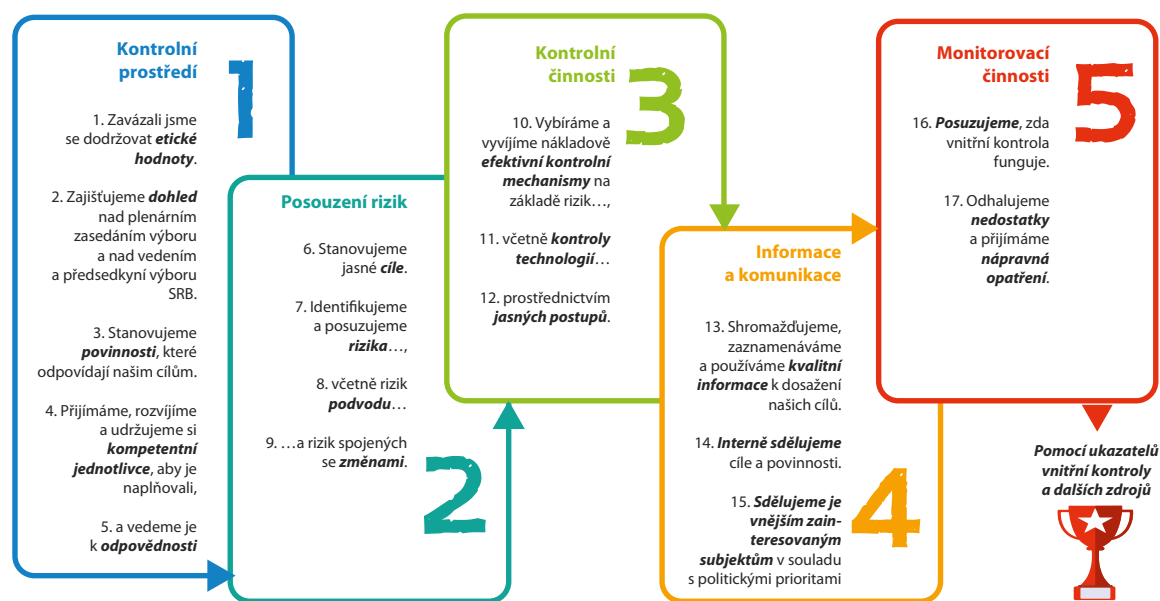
Kontrolní prostředí

1

1. Zavázali jsme se dodržovat ***etické hodnoty***.

2. Zajišťujeme ***dohled*** nad plenárním zasedáním výboru a nad vedením a předsedkyní výboru SRB.

3. Stanovujeme ***povinnosti***, které odpovídají našim cílům.

4. Přijímáme, rozvíjíme a udržujeme si ***kompetentní jednotlivce***, aby je naplňovali,

5. a vedeme je k ***odpovědnosti***

Posouzení rizik

6. Stanovujeme jasné ***cíle***.

7. Identifikujeme a posuzujeme ***rizika***…,

8. včetně rizik ***podvodu***…

9. …a rizik spojených se ***změnami***.

2

Kontrolní činnosti

3

10. Vybíráme a vyvíjíme nákladově ***efektivní kontrolní mechanismy*** na základě rizik…,

11. včetně ***kontroly technologií***…

12. prostřednictvím ***jasných postupů***.

Informace a komunikace

13. Shromažďujeme, zaznamenáváme a používáme ***kvalitní informace*** k dosažení našich cílů.

14. ***Interně sdělujeme*** cíle a povinnosti.

15. ***Sdělujeme je vnějším zainteresovaným subjektům*** v souladu s politickými prioritami

4

Monitorovací činnosti

5

16. ***Posuzujeme***, zda vnitřní kontrola funguje.

17. Odhalujeme ***nedostatky*** a přijímáme ***nápravná opatření***.

***Pomocí ukazatelů vnitřní kontroly a dalších zdrojů***